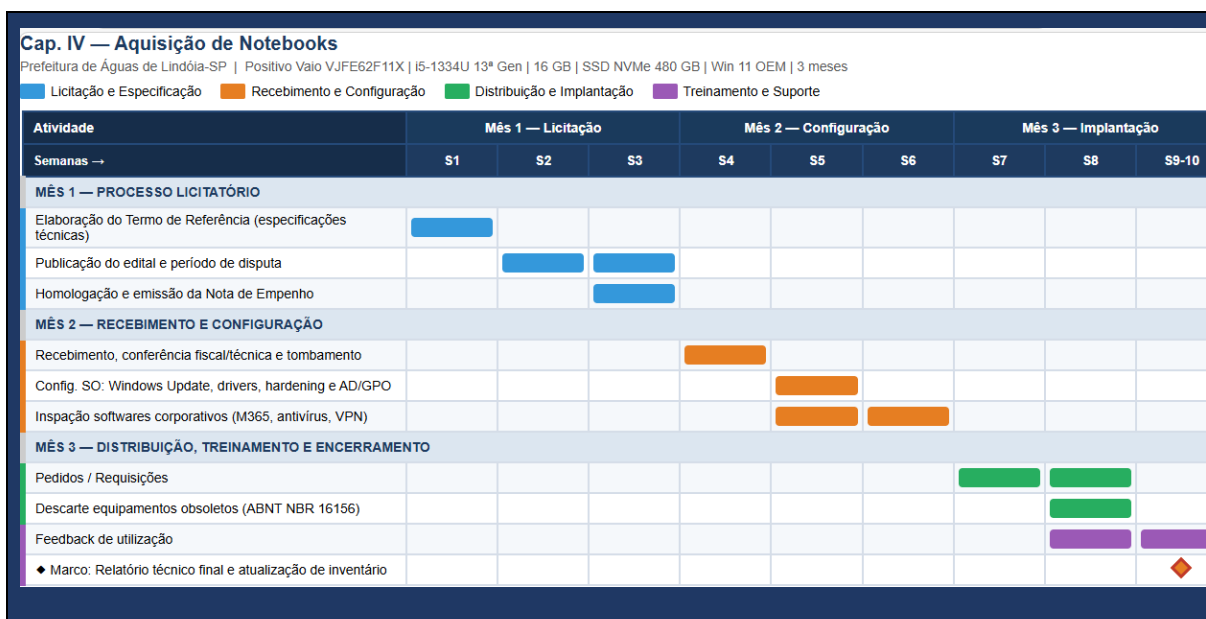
Cap. IV — Aquisição de Notebooks

Prefeitura de Águas de Lindóia-SP | Positivo Vaio VJFE62F11X | i5-1334U 13ª Gen | 16 GB | SSD NVMe 480 GB | Win 11 OEM | 3 meses

Licitação e Especificação  Recebimento e Configuração  Distribuição e Implantação  Treinamento e Suporte

| Atividade | Mês 1 — Licitação | | | Mês 2 — Configuração | | | Mês 3 — Implantação | | |
|---|---|---|---|---|---|---|---|---|---|
| Semanas → | S1 | S2 | S3 | S4 | S5 | S6 | S7 | S8 | S9-10 |
| MÊS 1 — PROCESSO LICITATÓRIO | | | | | | | | | |
| Elaboração do Termo de Referência (especificações técnicas) | | | | | | | | | |
| Publicação do edital e período de disputa | | | | | | | | | |
| Homologação e emissão da Nota de Empenho | | | | | | | | | |
| MÊS 2 — RECEBIMENTO E CONFIGURAÇÃO | | | | | | | | | |
| Recebimento, conferência fiscal/técnica e tombamento | | | | | | | | | |
| Config. SO: Windows Update, drivers, hardening e AD/GPO | | | | | | | | | |
| Inspação softwares corporativos (M365, antivírus, VPN) | | | | | | | | | |
| MÊS 3 — DISTRIBUIÇÃO, TREINAMENTO E ENCERRAMENTO | | | | | | | | | |
| Pedidos / Requisições | | | | | | | | | |
| Descarte equipamentos obsoletos (ABNT NBR 16156) | | | | | | | | | |
| Feedback de utilização | | | | | | | | | |
| ◆ Marco: Relatório técnico final e atualização de inventário | | | | | | | | | |